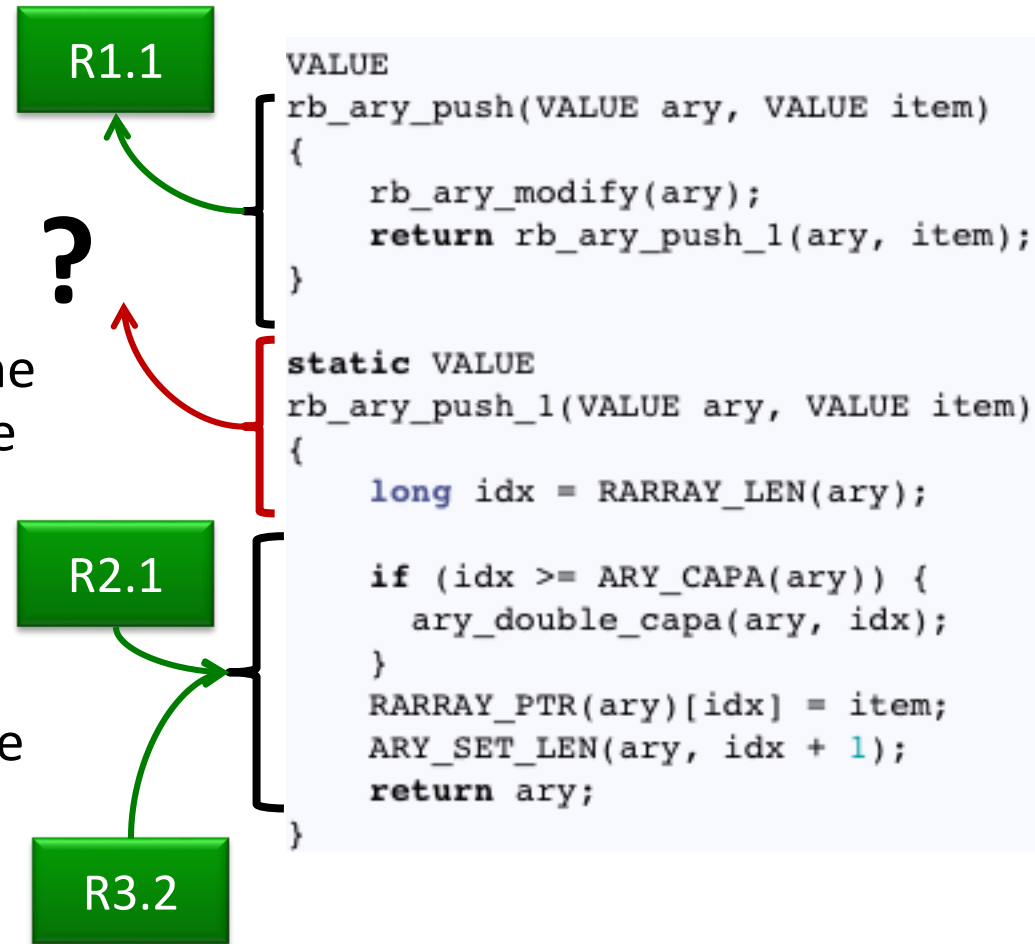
R1.1

?

ne
e

R2.1

e

R3.2

VALUE
rb_ary_push(VALUE ary, VALUE item)
{
    rb_ary_modify(ary);
    return rb_ary_push_1(ary, item);
}

static VALUE
rb_ary_push_1(VALUE ary, VALUE item)
{
    long idx = RARRAY_LEN(ary);

    if (idx >= ARY_CAPA(ary)) {
      ary_double_capa(ary, idx);
    }
    RARRAY_PTR(ary)[idx] = item;
    ARY_SET_LEN(ary, idx + 1);
    return ary;
}